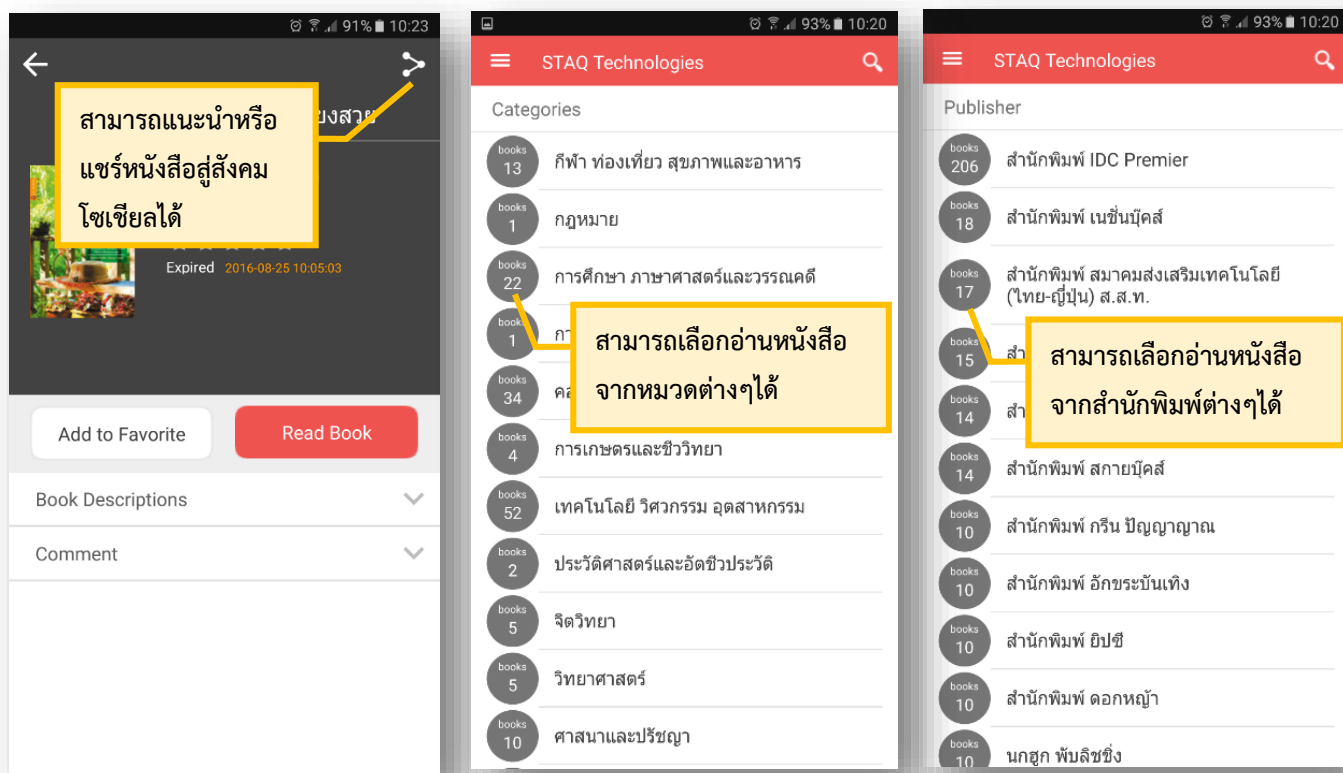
91% 10:23

สามารถแนะนำหรือแชร์หนังสือสู่สังคมโซเชียลได้

ยงสวย

Expired 2016-08-25 10:05:03

Add to Favorite

Read Book

Book Descriptions

Comment

93% 10:20

STAQ Technologies

Categories

books 13 กีฬา ท่องเที่ยว สุขภาพและอาหาร

books 1 กฎหมาย

books 22 การศึกษา ภาษาศาสตร์และวรรณคดี

books 1 ก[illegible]

books 34 คอ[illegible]

สามารถเลือกอ่านหนังสือจากหมวดต่างๆได้

books 4 การเกษตรและชีววิทยา

books 52 เทคโนโลยี วิศวกรรม อุตสาหกรรม

books 2 ประวัติศาสตร์และอัตชีวประวัติ

books 5 จิตวิทยา

books 5 วิทยาศาสตร์

books 10 ศาสนาและปรัชญา

93% 10:20

STAQ Technologies

Publisher

books 206 สำนักพิมพ์ IDC Premier

books 18 สำนักพิมพ์ เนชั่นบุ๊คส์

books 17 สำนักพิมพ์ สมาคมส่งเสริมเทคโนโลยี (ไทย-ญี่ปุ่น) ส.ส.ท.

books 15 สำ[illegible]

books 14 สำ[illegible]

สามารถเลือกอ่านหนังสือจากสำนักพิมพ์ต่างๆได้

books 14 สำนักพิมพ์ สกายบุ๊คส์

books 10 สำนักพิมพ์ กรีน ปัญญาญาณ

books 10 สำนักพิมพ์ อักขระบันเทิง

books 10 สำนักพิมพ์ ยิปซี

books 10 สำนักพิมพ์ ดอกหญ้า

books 10 นกฮูก พับลิชชิ่ง